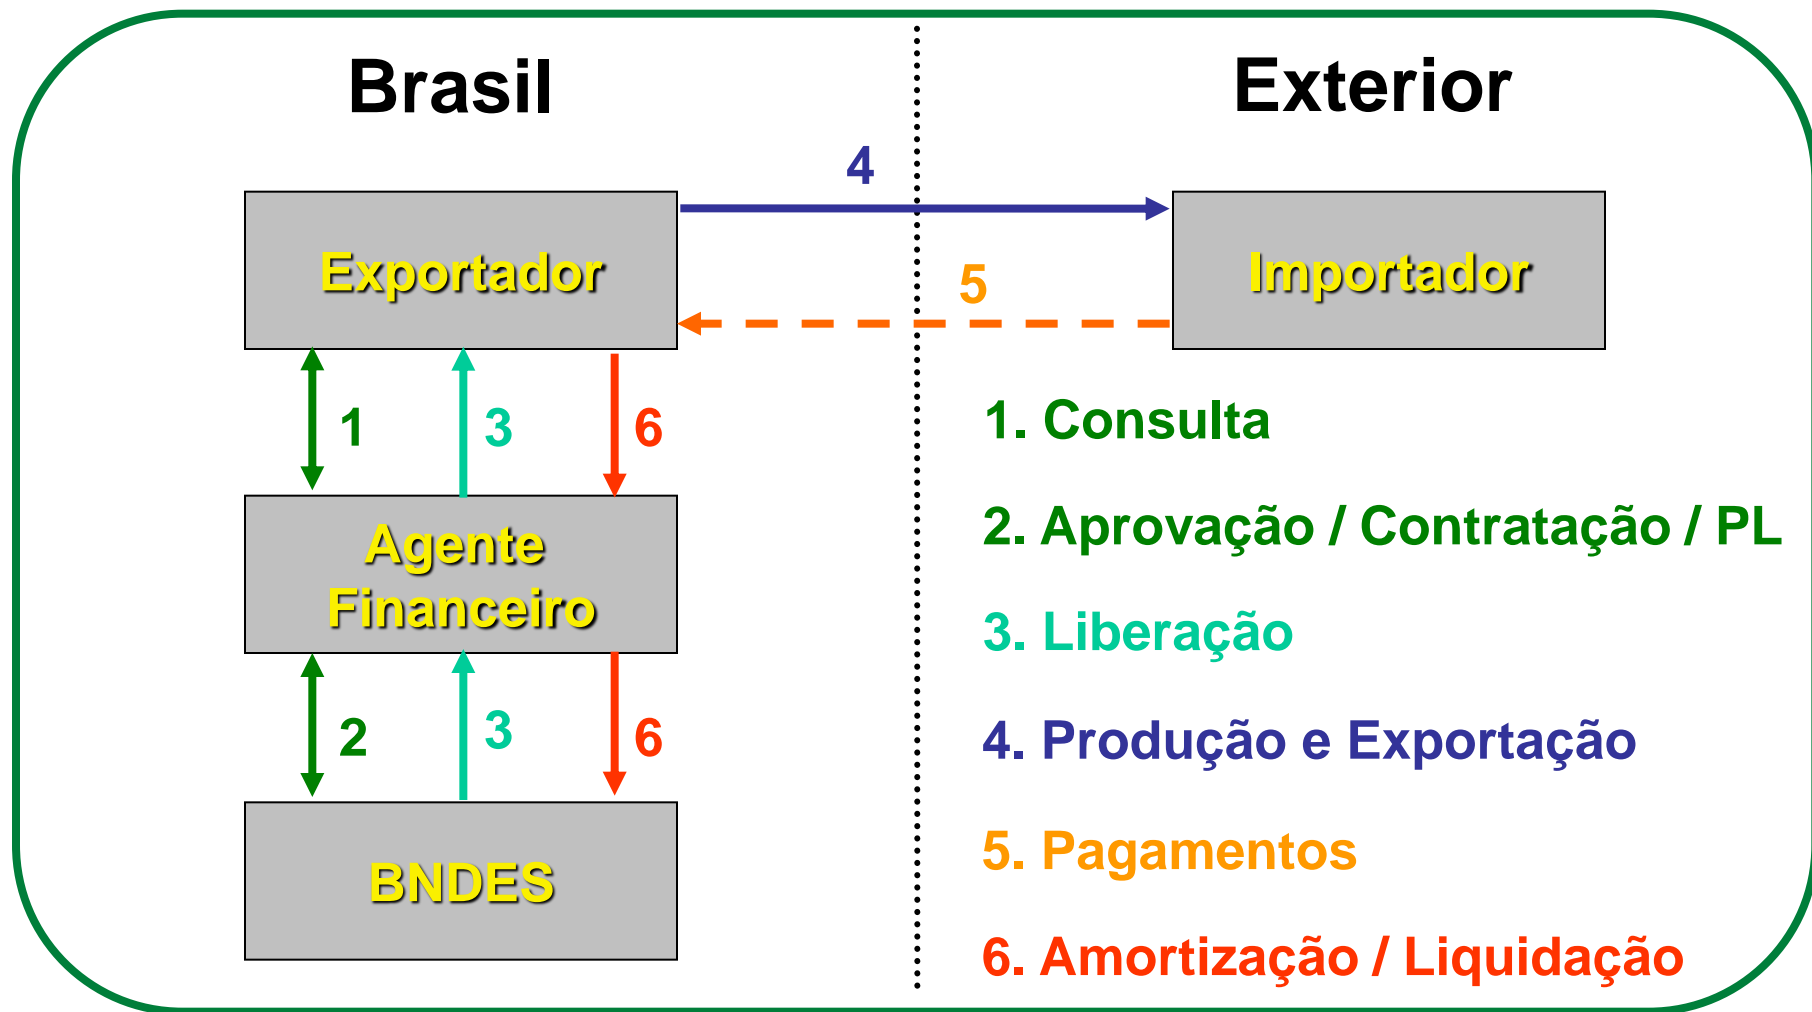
Brasil

Exterior

4

Exportador

Importador

5

1

3

6

Agente Financeiro

2

3

6

BNDES

1. Consulta

2. Aprovação / Contratação / PL

3. Liberação

4. Produção e Exportação

5. Pagamentos

6. Amortização / Liquidação